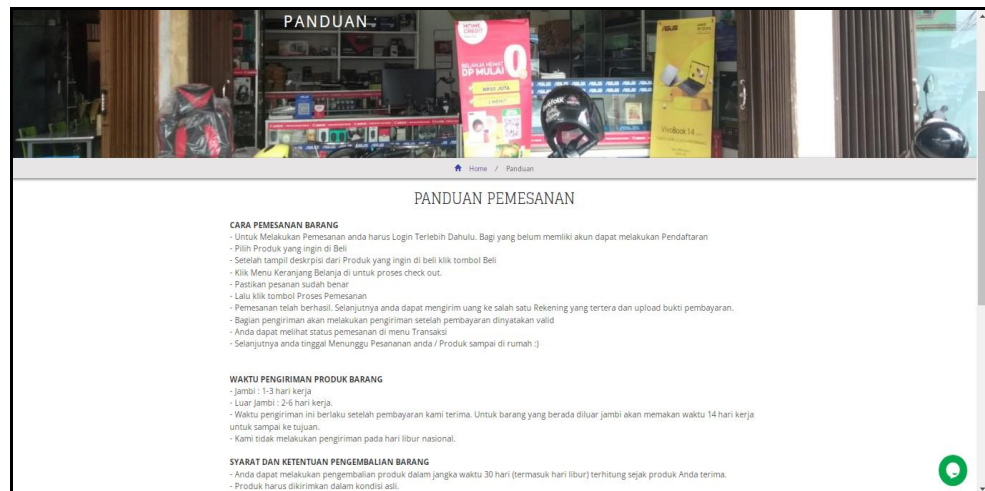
PANDUAN

HOME CREDIT
DP MULAI 0

VivoBook 14

Home / Panduan

PANDUAN PEMESANAN

CARA PEMESANAN BARANG
- Untuk Melakukan Pemesanan anda harus Login Terlebih Dahulu. Bagi yang belum memliki akun dapat melakukan Pendaftaran
- Pilih Produk yang ingin di Beli
- Setelah tampil deskrpisi dari Produk yang ingin di beli klik tombol Beli
- Klik Menu Keranjang Belanja di untuk proses check out.
- Pastikan pesanan sudah benar
- Lalu klik tombol Proses Pemesanan
- Pemesanan telah berhasil. Selanjutnya anda dapat mengirim uang ke salah satu Rekening yang tertera dan upload bukti pembayaran.
- Bagian pengiriman akan melakukan pengiriman setelah pembayaran dinyatakan valid
- Anda dapat melihat status pemesanan di menu Transaksi
- Selanjutnya anda tinggal Menunggu Pesananan anda / Produk sampai di rumah :)

WAKTU PENGIRIMAN PRODUK BARANG
- Jambi : 1-3 hari kerja
- Luar Jambi : 2-6 hari kerja.
- Waktu pengiriman ini berlaku setelah pembayaran kami terima. Untuk barang yang berada diluar jambi akan memakan waktu 14 hari kerja untuk sampai ke tujuan.
- Kami tidak melakukan pengiriman pada hari libur nasional.

SYARAT DAN KETENTUAN PENGEMBALIAN BARANG
- Anda dapat melakukan pengembalian produk dalam jangka waktu 30 hari (termasuk hari libur) terhitung sejak produk Anda terima.
- Produk harus dikirimkan dalam kondisi asli.